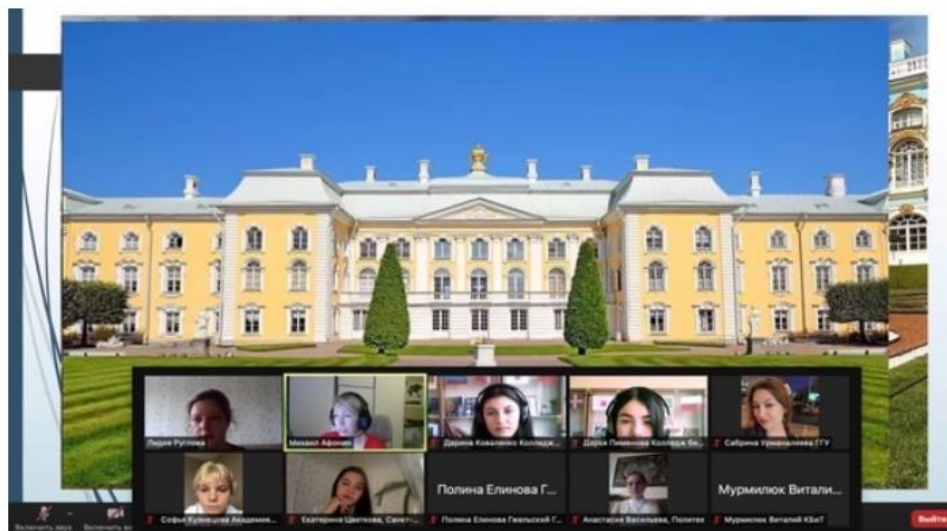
Лидия Руглова
Михаил Афонин
Дарина Коваленко Колледж...
Дарья Пименова Колледж Ви...
Сабрина Урманалиева ГГУ
Софья Кузнецова Академия...
Екатерина Цветкова, Санкт-...
Полина Елинова Г...
Полина Елинова Гжельский Г...
Анастасия Васильева, Политех
Мурмилюк Витали...
Мурмилюк Виталий КБиТ
Включить звук
Включить ви...
Выйти